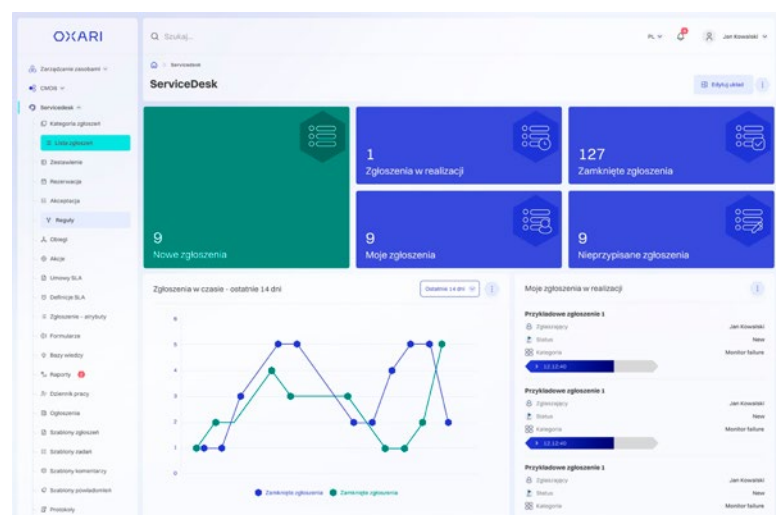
OXARI

Zarządzanie zasobami
CMDB
Servicedesk
Kategoria zgłoszeń
Lista zgłoszeń
Zestawienie
Rezerwacje
Akceptacja
Reguły
Obiegi
Akcje
Umowy SLA
Definicje SLA
Zgłoszenie - atrybuty
Formularze
Bazy wiedzy
Raporty
Dziennik pracy
Zgłoszenia
Szablony zgłoszeń
Szablony zadań
Szablony komentarzy
Szablony powiadomień
Protokoły

Szukaj...

PL
Jan Kowalski

Servicedesk

ServiceDesk

Edytuj układ

9
Nowe zgłoszenia

1
Zgłoszenia w realizacji

127
Zamknięte zgłoszenia

9
Moje zgłoszenia

9
Nieprzypisane zgłoszenia

Zgłoszenia w czasie - ostatnie 14 dni

Ostatnie 14 dni

6
5
4
3
2
1
0

Zamknięte zgłoszenia
Zamknięte zgłoszenia

Moje zgłoszenia w realizacji

Przykładowe zgłoszenie 1
Zgłaszający Jan Kowalski
Status New
Kategoria Monitor failure
12:12:40

Przykładowe zgłoszenie 1
Zgłaszający Jan Kowalski
Status New
Kategoria Monitor failure
12:12:40

Przykładowe zgłoszenie 1
Zgłaszający Jan Kowalski
Status New
Kategoria Monitor failure